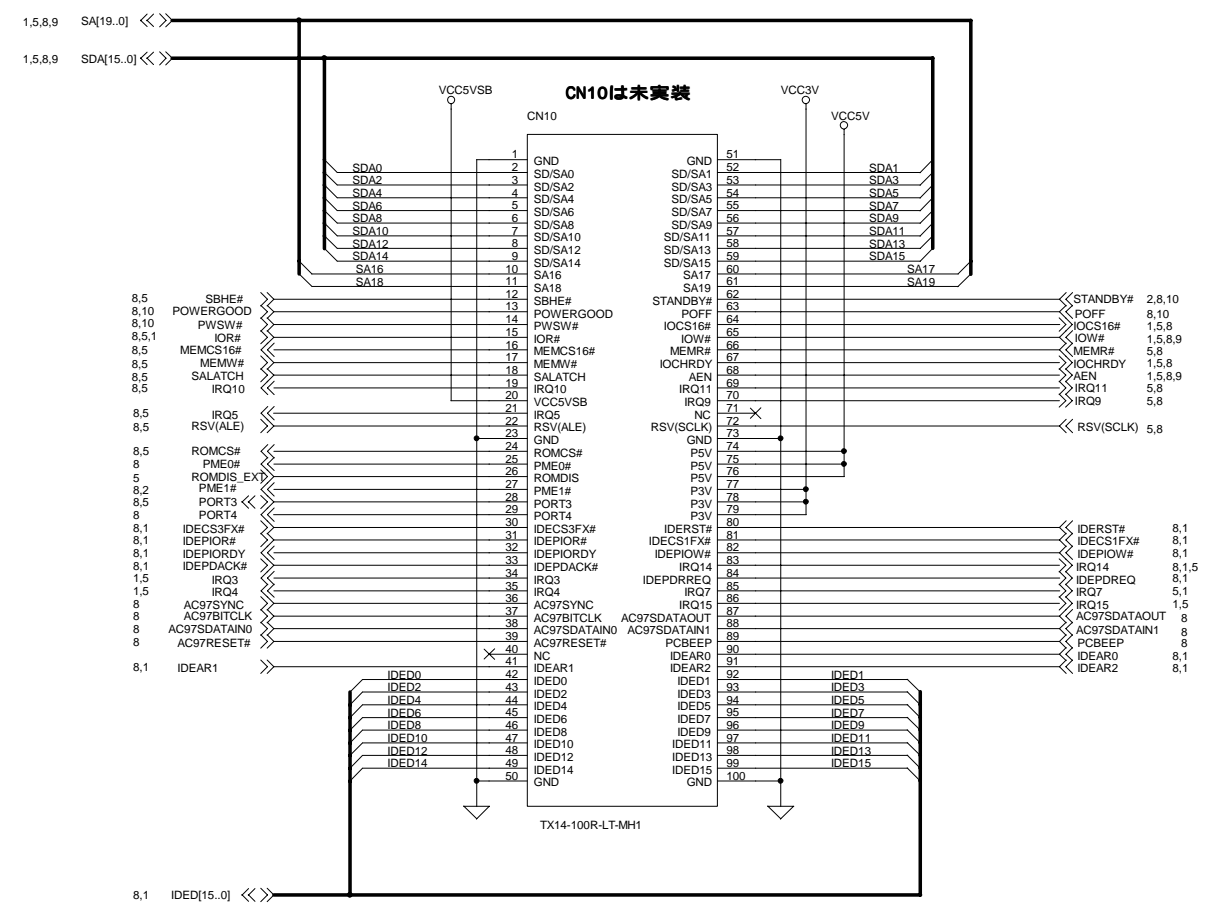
1,5,8,9 SA[19..0]
1,5,8,9 SDA[15..0]

CN10は未実装

VCC5VSB
VCC3V
VCC5V
CN10

| | | Pin | Left | Right | Pin | | |
|---|---|---|---|---|---|---|---|
| | | 1 | GND | GND | 51 | | |
| | SDA0 | 2 | SD/SA0 | SD/SA1 | 52 | SDA1 | |
| | SDA2 | 3 | SD/SA2 | SD/SA3 | 53 | SDA3 | |
| | SDA4 | 4 | SD/SA4 | SD/SA5 | 54 | SDA5 | |
| | SDA6 | 5 | SD/SA6 | SD/SA7 | 55 | SDA7 | |
| | SDA8 | 6 | SD/SA8 | SD/SA9 | 56 | SDA9 | |
| | SDA10 | 7 | SD/SA10 | SD/SA11 | 57 | SDA11 | |
| | SDA12 | 8 | SD/SA12 | SD/SA13 | 58 | SDA13 | |
| | SDA14 | 9 | SD/SA14 | SD/SA15 | 59 | SDA15 | |
| | SA16 | 10 | SA16 | SA17 | 60 | SA17 | |
| | SA18 | 11 | SA18 | SA19 | 61 | SA19 | |
| 8,5 | SBHE# | 12 | SBHE# | STANDBY# | 62 | STANDBY# | 2,8,10 |
| 8,10 | POWERGOOD | 13 | POWERGOOD | POFF | 63 | POFF | 8,10 |
| 8,10 | PWSW# | 14 | PWSW# | IOCS16# | 64 | IOCS16# | 1,5,8 |
| 8,5,1 | IOR# | 15 | IOR# | IOW# | 65 | IOW# | 1,5,8,9 |
| 8,5 | MEMCS16# | 16 | MEMCS16# | MEMR# | 66 | MEMR# | 5,8 |
| 8,5 | MEMW# | 17 | MEMW# | IOCHRDY | 67 | IOCHRDY | 1,5,8 |
| 8,5 | SALATCH | 18 | SALATCH | AEN | 68 | AEN | 1,5,8,9 |
| 8,5 | IRQ10 | 19 | IRQ10 | IRQ11 | 69 | IRQ11 | 5,8 |
| | | 20 | VCC5VSB | IRQ9 | 70 | IRQ9 | 5,8 |
| 8,5 | IRQ5 | 21 | IRQ5 | NC | 71 | | |
| 8,5 | RSV(ALE) | 22 | RSV(ALE) | RSV(SCLK) | 72 | RSV(SCLK) | 5,8 |
| | | 23 | GND | GND | 73 | | |
| 8,5 | ROMCS# | 24 | ROMCS# | P5V | 74 | | |
| 8 | PME0# | 25 | PME0# | P5V | 75 | | |
| 5 | ROMDIS_EXT | 26 | ROMDIS | P5V | 76 | | |
| 8,2 | PME1# | 27 | PME1# | P3V | 77 | | |
| 8,5 | PORT3 | 28 | PORT3 | P3V | 78 | | |
| 8 | PORT4 | 29 | PORT4 | P3V | 79 | | |
| 8,1 | IDECS3FX# | 30 | IDECS3FX# | IDERST# | 80 | IDERST# | 8,1 |
| 8,1 | IDEPIOR# | 31 | IDEPIOR# | IDECS1FX# | 81 | IDECS1FX# | 8,1 |
| 8,1 | IDEPIORDY | 32 | IDEPIORDY | IDEPIOW# | 82 | IDEPIOW# | 8,1 |
| 8,1 | IDEPDACK# | 33 | IDEPDACK# | IRQ14 | 83 | IRQ14 | 8,1,5 |
| 1,5 | IRQ3 | 34 | IRQ3 | IDEPDRREQ | 84 | IDEPDREQ | 8,1 |
| 1,5 | IRQ4 | 35 | IRQ4 | IRQ7 | 85 | IRQ7 | 5,1 |
| 8 | AC97SYNC | 36 | AC97SYNC | IRQ15 | 86 | IRQ15 | 1,5 |
| 8 | AC97BITCLK | 37 | AC97BITCLK | AC97SDATAOUT | 87 | AC97SDATAOUT | 8 |
| 8 | AC97SDATAIN0 | 38 | AC97SDATAIN0 | AC97SDATAIN1 | 88 | AC97SDATAIN1 | 8 |
| 8 | AC97RESET# | 39 | AC97RESET# | PCBEEP | 89 | PCBEEP | 8 |
| | | 40 | NC | IDEAR0 | 90 | IDEAR0 | 8,1 |
| 8,1 | IDEAR1 | 41 | IDEAR1 | IDEAR2 | 91 | IDEAR2 | 8,1 |
| | IDED0 | 42 | IDED0 | IDED1 | 92 | IDED1 | |
| | IDED2 | 43 | IDED2 | IDED3 | 93 | IDED3 | |
| | IDED4 | 44 | IDED4 | IDED5 | 94 | IDED5 | |
| | IDED6 | 45 | IDED6 | IDED7 | 95 | IDED7 | |
| | IDED8 | 46 | IDED8 | IDED9 | 96 | IDED9 | |
| | IDED10 | 47 | IDED10 | IDED11 | 97 | IDED11 | |
| | IDED12 | 48 | IDED12 | IDED13 | 98 | IDED13 | |
| | IDED14 | 49 | IDED14 | IDED15 | 99 | IDED15 | |
| | | 50 | GND | GND | 100 | | |

TX14-100R-LT-MH1

8,1 IDED[15..0]